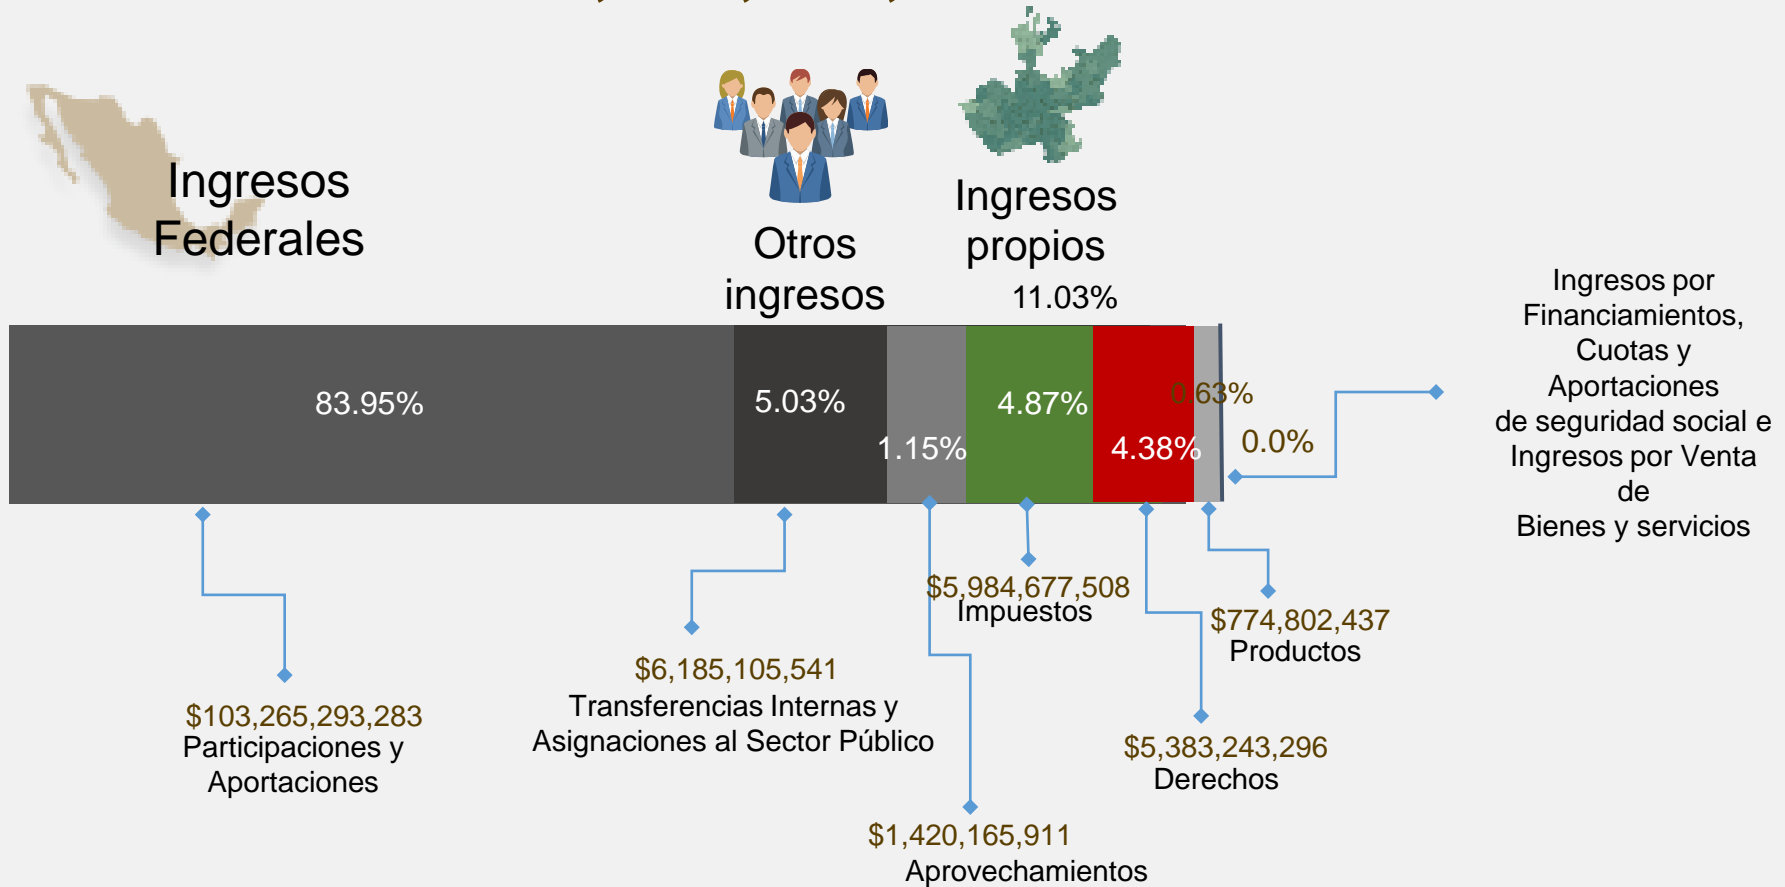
Ingresos Federales

Otros ingresos

Ingresos propios

11.03%

Ingresos por Financiamientos, Cuotas y Aportaciones de seguridad social e Ingresos por Venta de Bienes y servicios

83.95%

5.03%

1.15%

4.87%

4.38%

0.63%

0.0%

$103,265,293,283
Participaciones y Aportaciones

$6,185,105,541
Transferencias Internas y Asignaciones al Sector Público

$5,984,677,508
Impuestos

$774,802,437
Productos

$5,383,243,296
Derechos

$1,420,165,911
Aprovechamientos